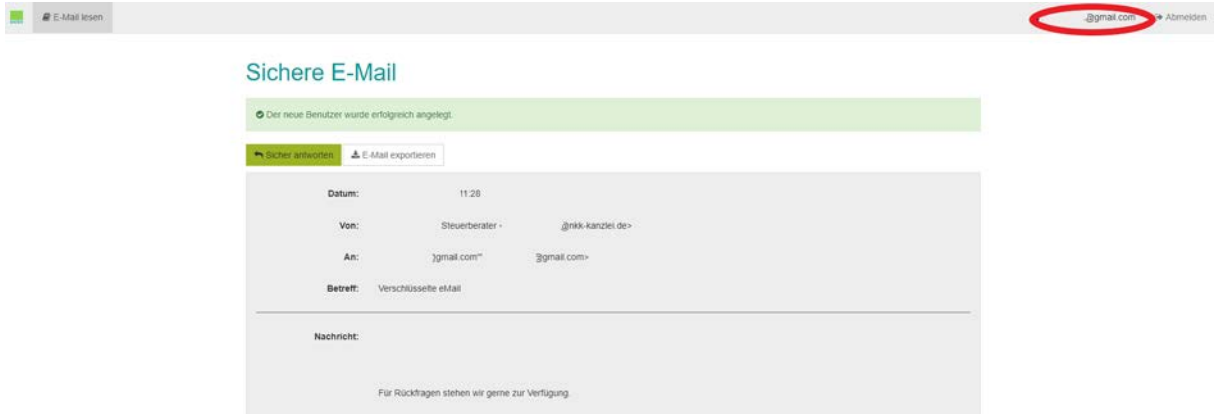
E-Mail lesen

@gmail.com Abmelden

Sichere E-Mail

Der neue Benutzer wurde erfolgreich angelegt.

Sicher antworten E-Mail exportieren

Datum: 11:28

Von: Steuerberater - @nkk-kanzlei.de>

An: }gmail.com" }gmail.com>

Betreff: Verschlüsselte eMail

Nachricht:

Für Rückfragen stehen wir gerne zur Verfügung.